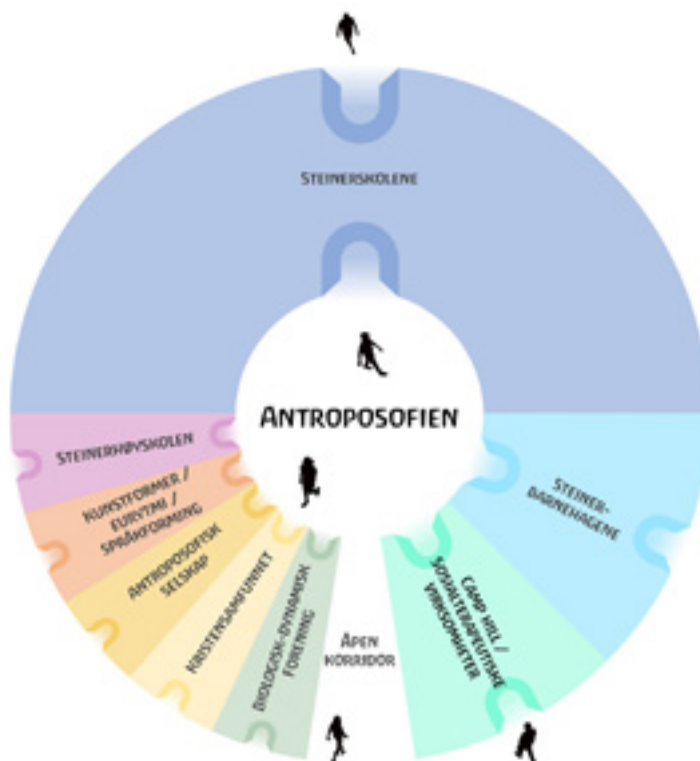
Steinerskolene

Antroposofien

Steinerhøyskolen

Kunstformer / Eurytmi / Språkforming

Antroposofisk selskap

Kristensamfunnet

Biologisk-dynamisk forening

Åpen korridor

Camp Hill / Sosialterapeutiske virksomheter

Steinerbarnehagene